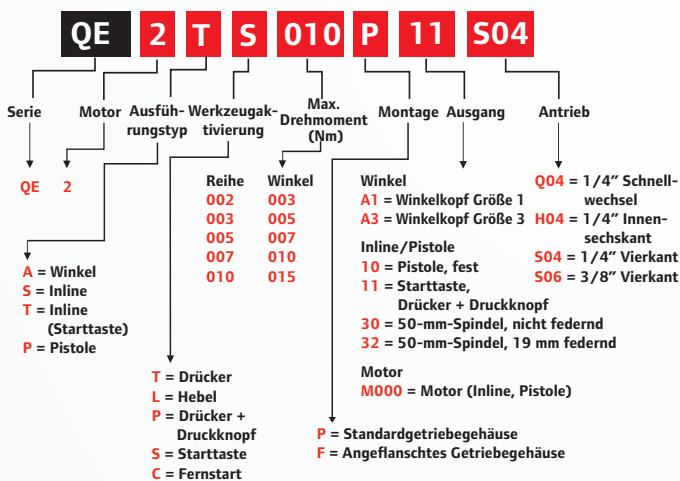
QE 2 T S 010 P 11 S04

Serie

Motor

Ausführungstyp

Werkzeugaktivierung

Max. Drehmoment (Nm)

Montage

Ausgang

Antrieb

QE

2

A = Winkel
S = Inline
T = Inline (Starttaste)
P = Pistole

T = Drücker
L = Hebel
P = Drücker + Druckknopf
S = Starttaste
C = Fernstart

| Reihe | Winkel |
|---|---|
| 002 | 003 |
| 003 | 005 |
| 005 | 007 |
| 007 | 010 |
| 010 | 015 |

Winkel
A1 = Winkelkopf Größe 1
A3 = Winkelkopf Größe 3

Inline/Pistole
10 = Pistole, fest
11 = Starttaste, Drücker + Druckknopf
30 = 50-mm-Spindel, nicht federnd
32 = 50-mm-Spindel, 19 mm federnd

Motor
M000 = Motor (Inline, Pistole)

P = Standardgetriebegehäuse
F = Angeflanschtes Getriebegehäuse

Q04 = 1/4" Schnellwechsel
H04 = 1/4" Innensechskant
S04 = 1/4" Vierkant
S06 = 3/8" Vierkant